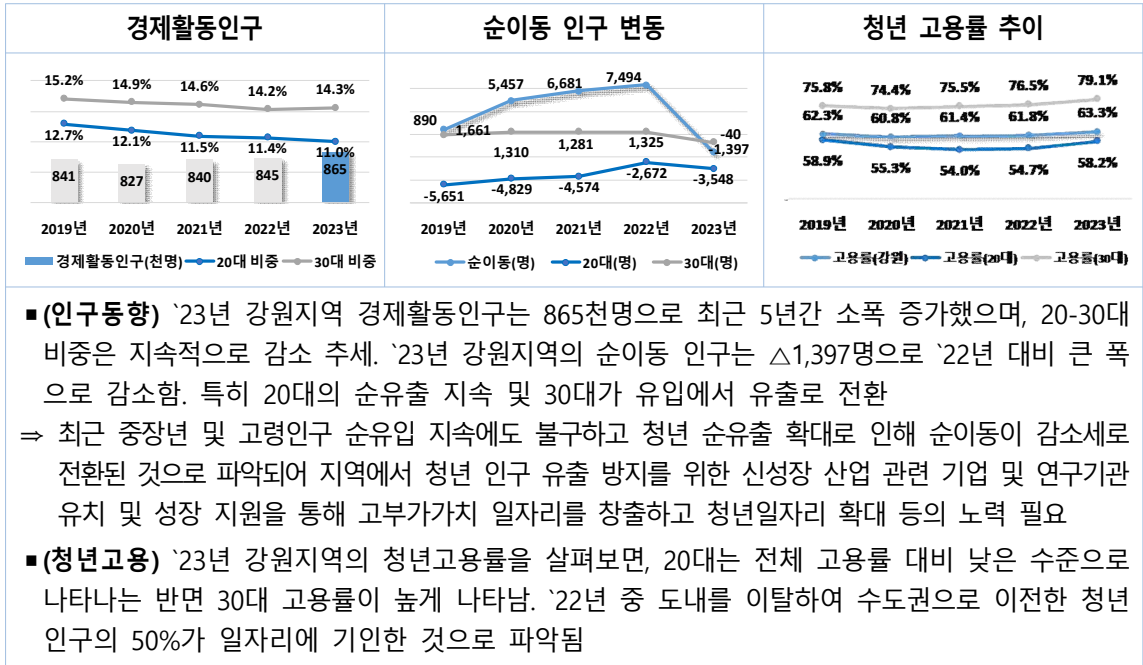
경제활동인구

15.2% 14.9% 14.6% 14.2% 14.3%
12.7% 12.1% 11.5% 11.4% 11.0%
841 827 840 845 865
2019년 2020년 2021년 2022년 2023년
경제활동인구(천명) 20대 비중 30대 비중

순이동 인구 변동

890 5,457 6,681 7,494 -40
1,661 1,310 1,281 1,325 -1,397
-5,651 -4,829 -4,574 -2,672 -3,548
2019년 2020년 2021년 2022년 2023년
순이동(명) 20대(명) 30대(명)

청년 고용률 추이

75.8% 74.4% 75.5% 76.5% 79.1%
62.3% 60.8% 61.4% 61.8% 63.3%
58.9% 55.3% 54.0% 54.7% 58.2%
2019년 2020년 2021년 2022년 2023년
고용률(강원) 고용률(20대) 고용률(30대)

■ (인구동향) `23년 강원지역 경제활동인구는 865천명으로 최근 5년간 소폭 증가했으며, 20-30대 비중은 지속적으로 감소 추세. `23년 강원지역의 순이동 인구는 △1,397명으로 `22년 대비 큰 폭으로 감소함. 특히 20대의 순유출 지속 및 30대가 유입에서 유출로 전환

⇒ 최근 중장년 및 고령인구 순유입 지속에도 불구하고 청년 순유출 확대로 인해 순이동이 감소세로 전환된 것으로 파악되어 지역에서 청년 인구 유출 방지를 위한 신성장 산업 관련 기업 및 연구기관 유치 및 성장 지원을 통해 고부가가치 일자리를 창출하고 청년일자리 확대 등의 노력 필요

■ (청년고용) `23년 강원지역의 청년고용률을 살펴보면, 20대는 전체 고용률 대비 낮은 수준으로 나타나는 반면 30대 고용률이 높게 나타남. `22년 중 도내를 이탈하여 수도권으로 이전한 청년 인구의 50%가 일자리에 기인한 것으로 파악됨